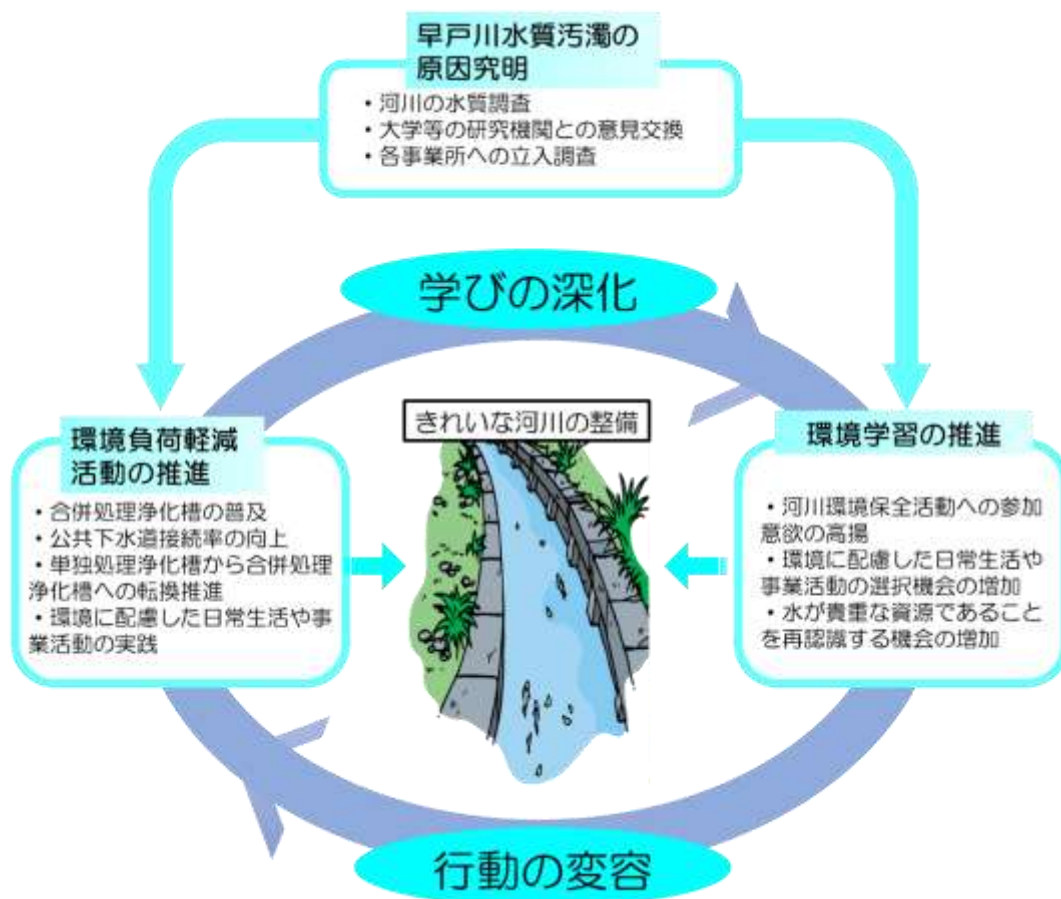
早戸川水質汚濁の原因究明

・河川の水質調査
・大学等の研究機関との意見交換
・各事業所への立入調査

学びの深化

環境負荷軽減活動の推進

・合併処理浄化槽の普及
・公共下水道接続率の向上
・単独処理浄化槽から合併処理浄化槽への転換推進
・環境に配慮した日常生活や事業活動の実践

きれいな河川の整備

環境学習の推進

・河川環境保全活動への参加意欲の高揚
・環境に配慮した日常生活や事業活動の選択機会の増加
・水が貴重な資源であることを再認識する機会の増加

行動の変容